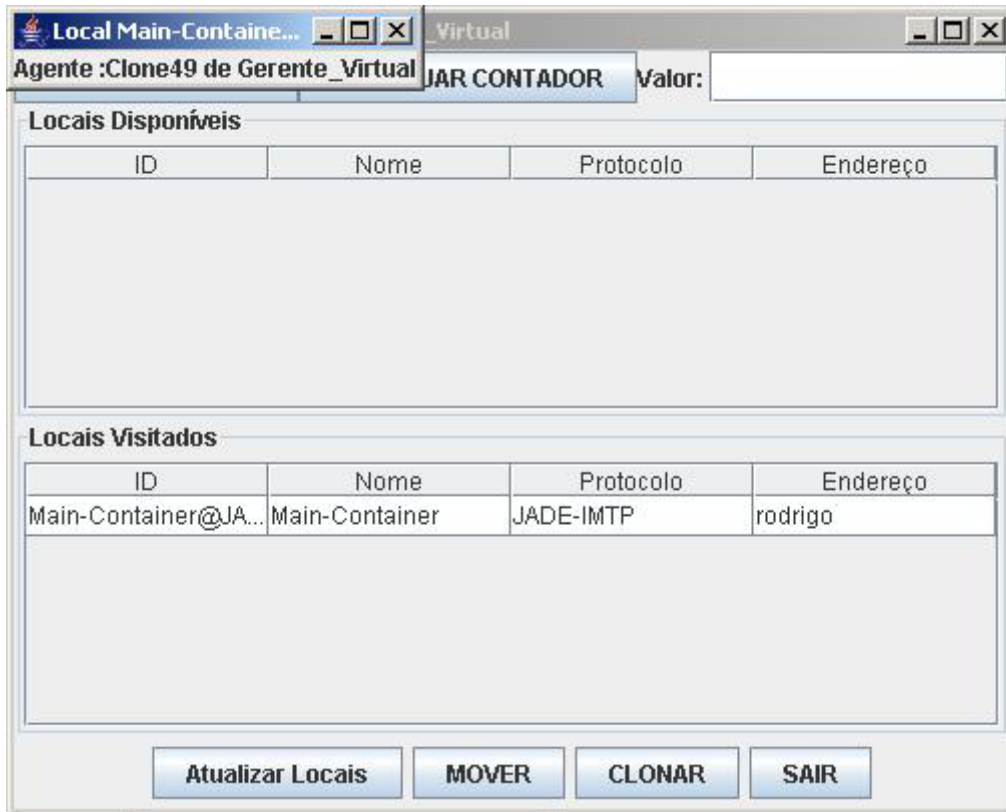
Local Main-Containe...

Agente :Clone49 de Gerente_Virtual

_Virtual

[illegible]JAR CONTADOR Valor:

Locais Disponíveis

| ID | Nome | Protocolo | Endereço |
|---|---|---|---|

Locais Visitados

| ID | Nome | Protocolo | Endereço |
|---|---|---|---|
| Main-Container@JA... | Main-Container | JADE-IMTP | rodrigo |

Atualizar Locais
MOVER
CLONAR
SAIR